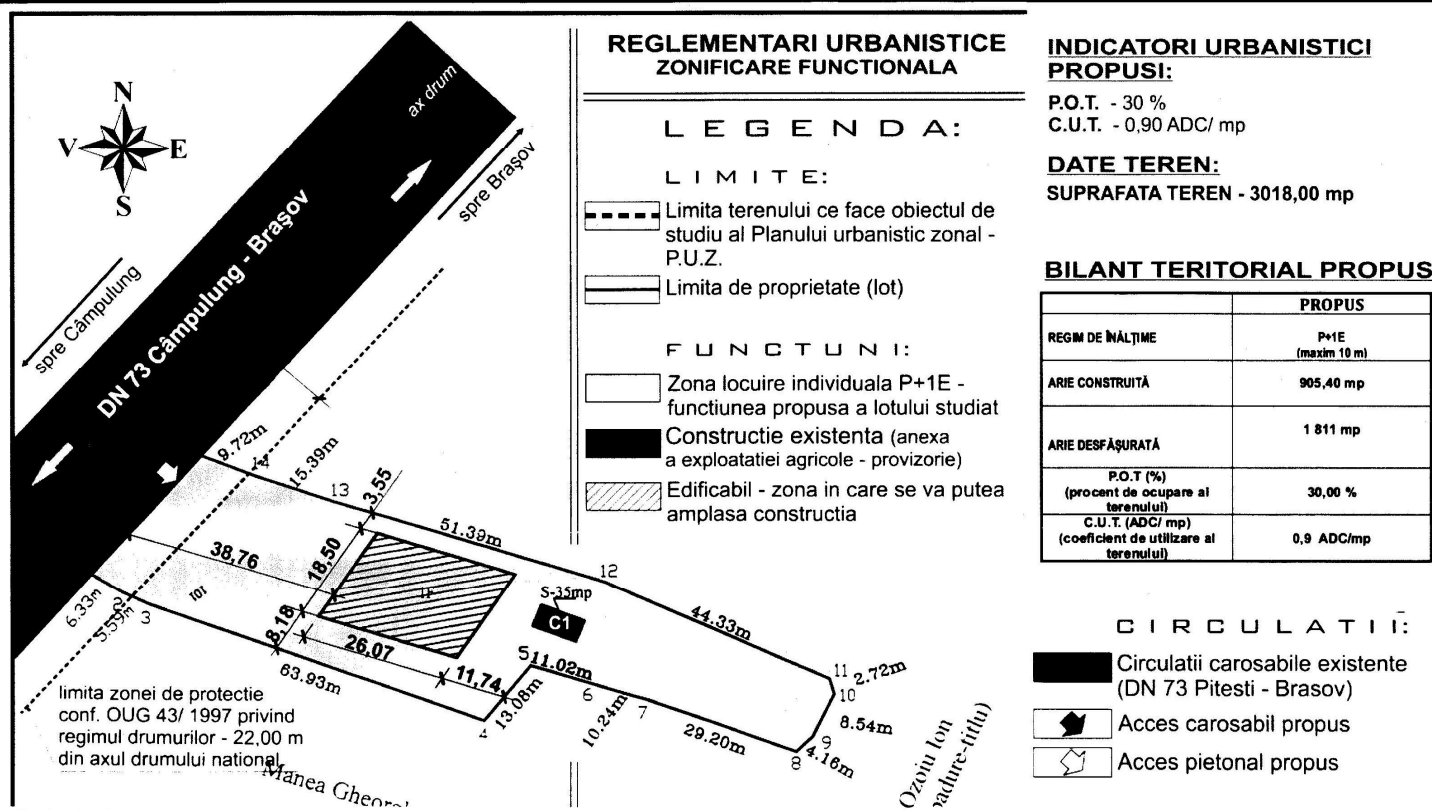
N
V
E
S

ax drum
spre Brașov
DN 73 Câmpulung - Brașov
spre Câmpulung

9.72m
14
15.39m
13
3.55
51.39m
38.76
18.50
12
6.33m
2
5.59m
3
101
8.16
26.07
S-35mp
C1
44.33m
63.93m
11.74
5
11.02m
11
2.72m
10
6
7
13.08m
10.24m
8.54m
29.20m
9
8
4.16m
4

limita zonei de protectie conf. OUG 43/ 1997 privind regimul drumurilor - 22,00 m din axul drumului national

Manea Gheorg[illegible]
Ozoiu Ion
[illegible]padure-(titlu)

REGLEMENTARI URBANISTICE
ZONIFICARE FUNCTIONALA

LEGENDA:

LIMITE:
Limita terenului ce face obiectul de studiu al Planului urbanistic zonal - P.U.Z.
Limita de proprietate (lot)

FUNCTUNI:
Zona locuire individuala P+1E - functiunea propusa a lotului studiat
Constructie existenta (anexa a exploatatiei agricole - provizorie)
Edificabil - zona in care se va putea amplasa constructia

INDICATORI URBANISTICI PROPUSI:
P.O.T. - 30 %
C.U.T. - 0,90 ADC/ mp

DATE TEREN:
SUPRAFATA TEREN - 3018,00 mp

BILANT TERITORIAL PROPUS

| | PROPUS |
|---|---|
| REGIM DE ÎNĂLȚIME | P+1E (maxim 10 m) |
| ARIE CONSTRUITĂ | 905,40 mp |
| ARIE DESFĂȘURATĂ | 1 811 mp |
| P.O.T (%) (procent de ocupare al terenului) | 30,00 % |
| C.U.T. (ADC/ mp) (coeficient de utilizare al terenului) | 0,9 ADC/mp |

CIRCULATII:
Circulatii carosabile existente (DN 73 Pitesti - Brasov)
Acces carosabil propus
Acces pietonal propus